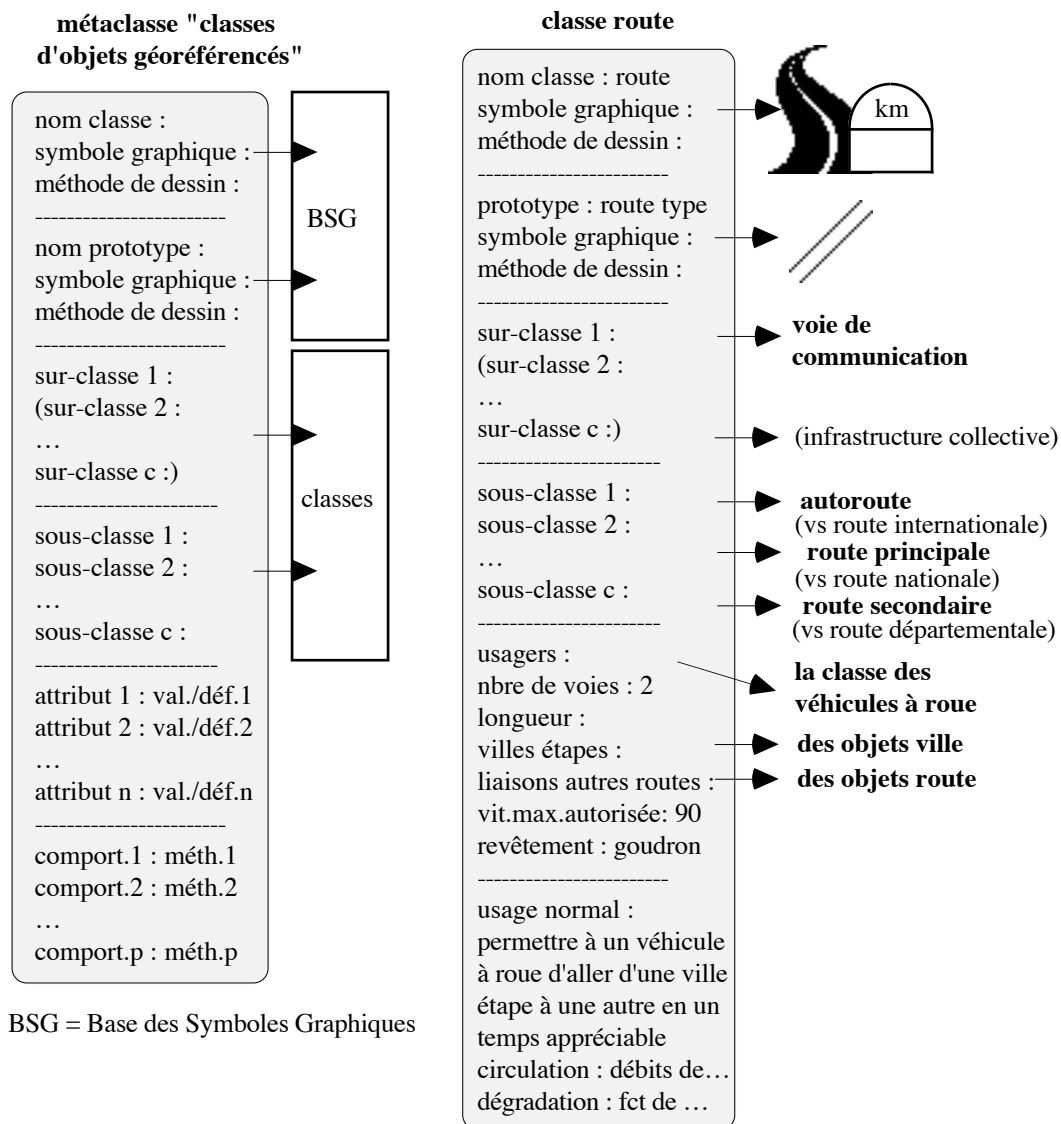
métaclasse "classes d'objets géoréférencés"

nom classe :
symbole graphique :
méthode de dessin :
------------------------
nom prototype :
symbole graphique :
méthode de dessin :
------------------------
sur-classe 1 :
(sur-classe 2 :
…
sur-classe c :)
------------------------
sous-classe 1 :
sous-classe 2 :
…
sous-classe c :
------------------------
attribut 1 : val./déf.1
attribut 2 : val./déf.2
…
attribut n : val./déf.n
------------------------
comport.1 : méth.1
comport.2 : méth.2
…
comport.p : méth.p

BSG

classes

BSG = Base des Symboles Graphiques

classe route

nom classe : route
symbole graphique :
méthode de dessin :
------------------------
prototype : route type
symbole graphique :
méthode de dessin :
------------------------
sur-classe 1 :
(sur-classe 2 :
…
sur-classe c :)
------------------------
sous-classe 1 :
sous-classe 2 :
…
sous-classe c :
------------------------
usagers :
nbre de voies : 2
longueur :
villes étapes :
liaisons autres routes :
vit.max.autorisée: 90
revêtement : goudron
------------------------
usage normal : permettre à un véhicule à roue d'aller d'une ville étape à une autre en un temps appréciable
circulation : débits de…
dégradation : fct de …

km

voie de communication

(infrastructure collective)

autoroute
(vs route internationale)

route principale
(vs route nationale)

route secondaire
(vs route départementale)

la classe des véhicules à roue

des objets ville

des objets route